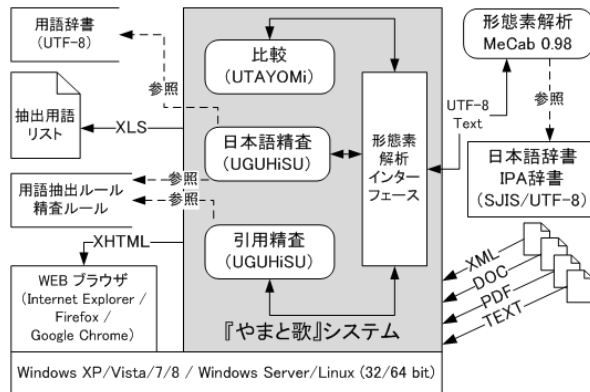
用語辞書
(UTF-8)

比較
(UTAYOMi)

形態素解析
MeCab 0.98

参照

参照

抽出用語
リスト

XLS

日本語精査
(UGUHiSU)

形態素
解析
インター
フェース

UTF-8
Text

日本語辞書
IPA辞書
(SJIS/UTF-8)

用語抽出ルール
精査ルール

参照

参照

XHTML

引用精査
(UGUHiSU)

XML
DOC
PDF
TEXT

WEB ブラウザ
(Internet Explorer /
Firefox /
Google Chrome)

『やまと歌』システム

Windows XP/Vista/7/8 / Windows Server/Linux (32/64 bit)